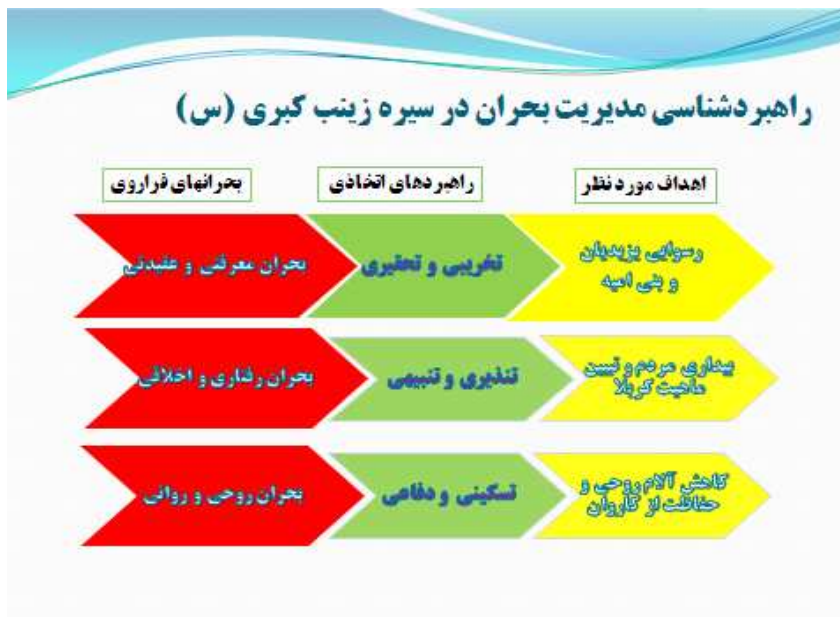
راهبردشناسی مدیریت بحران در سیره زینب کبری (س)

اهداف مورد نظر

راهبردهای اتخاذی

بحرانهای فراروی

رسوایی یزیدیان و بنی امیه

تخریبی و تحقیری

بحران معرفتی و عقیدتی

بیداری مردم و تبیین ماهیت کربلا

تنذیری و تنبیهی

بحران رفتاری و اخلاقی

کاهش آلام روحی و حفاظت از کاروان

تسکینی و دفاعی

بحران روحی و روانی